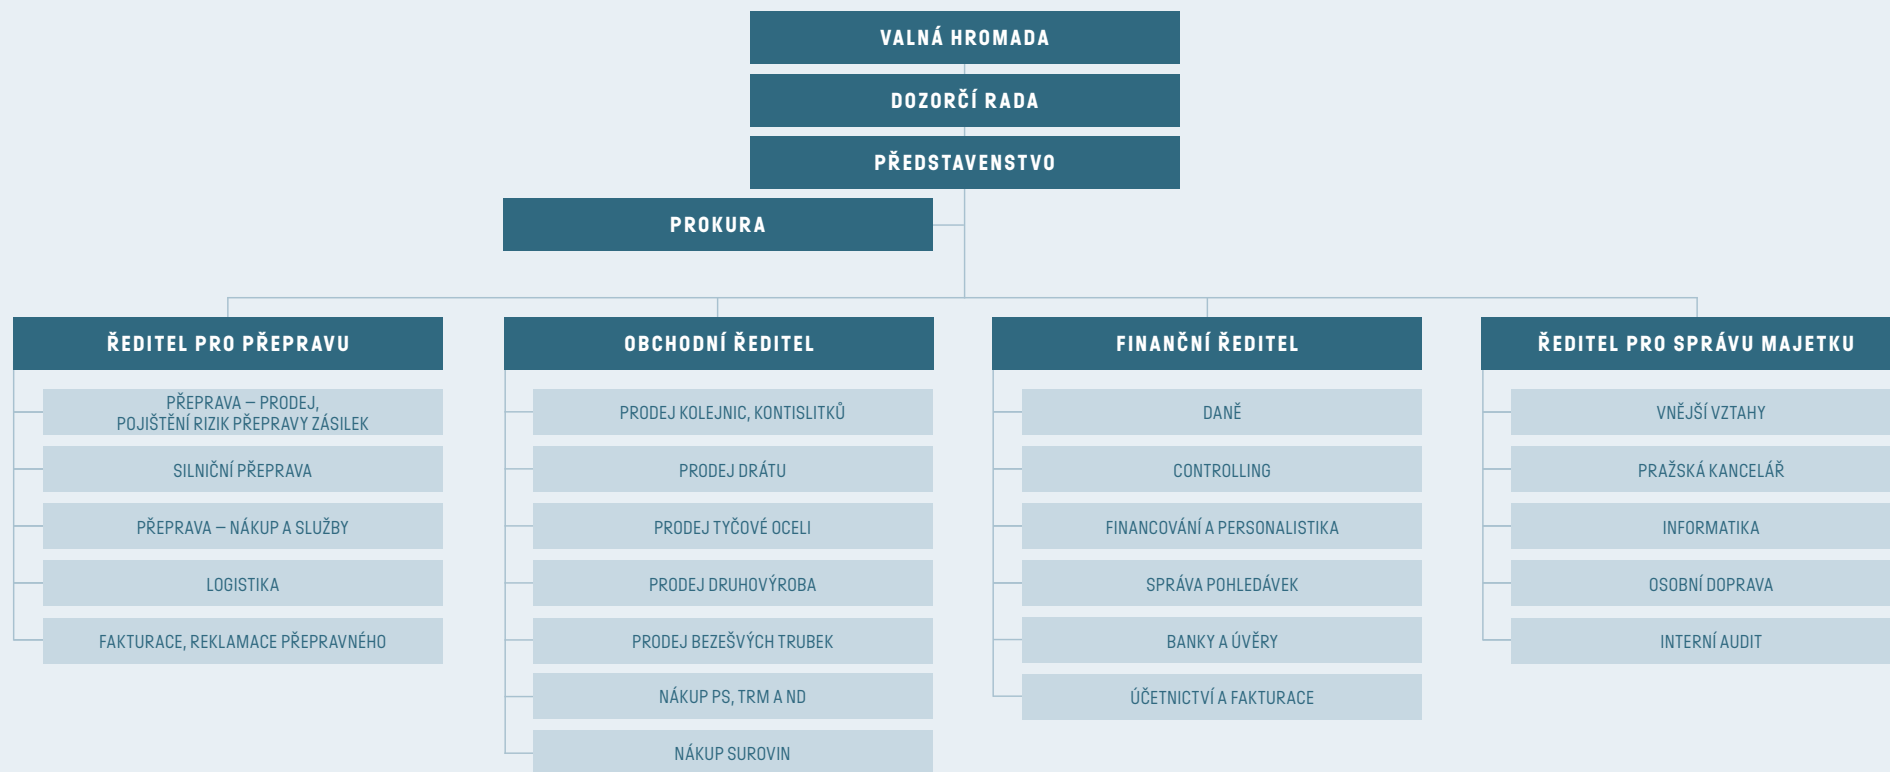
VALNÁ HROMADA

DOZORČÍ RADA

PŘEDSTAVENSTVO

PROKURA

ŘEDITEL PRO PŘEPRAVU

PŘEPRAVA – PRODEJ, POJIŠTĚNÍ RIZIK PŘEPRAVY ZÁSILEK

SILNIČNÍ PŘEPRAVA

PŘEPRAVA – NÁKUP A SLUŽBY

LOGISTIKA

FAKTURACE, REKLAMACE PŘEPRAVNÉHO

OBCHODNÍ ŘEDITEL

PRODEJ KOLEJNIC, KONTISLITKŮ

PRODEJ DRÁTU

PRODEJ TYČOVÉ OCELI

PRODEJ DRUHOVÝROBA

PRODEJ BEZEŠVÝCH TRUBEK

NÁKUP PS, TRM A ND

NÁKUP SUROVIN

FINANČNÍ ŘEDITEL

DANĚ

CONTROLLING

FINANCOVÁNÍ A PERSONALISTIKA

SPRÁVA POHLEDÁVEK

BANKY A ÚVĚRY

ÚČETNICTVÍ A FAKTURACE

ŘEDITEL PRO SPRÁVU MAJETKU

VNĚJŠÍ VZTAHY

PRAŽSKÁ KANCELÁŘ

INFORMATIKA

OSOBNÍ DOPRAVA

INTERNÍ AUDIT